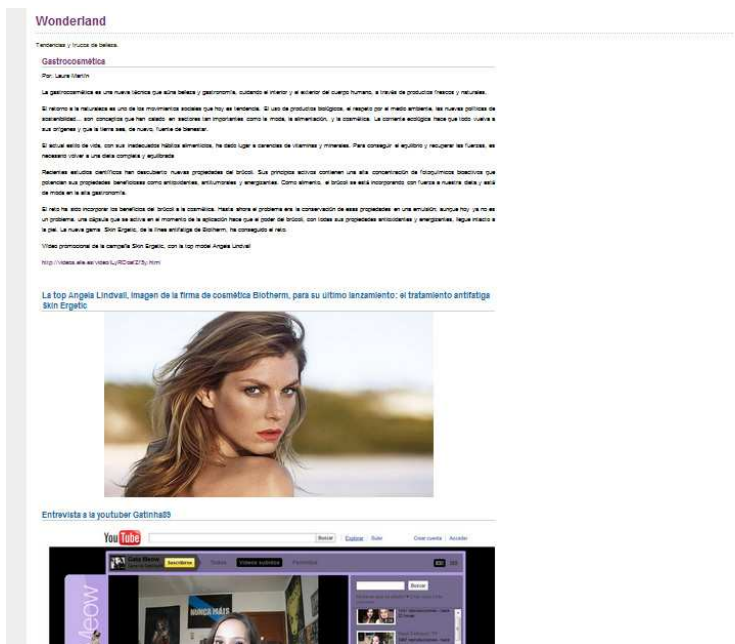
Wonderland

Tendencias y trucos de belleza.

Gastrocosmética

Por: Laura Martín

La gastrocosmética es una nueva técnica que aúna belleza y gastronomía, cuidando el interior y el exterior del cuerpo humano, a través de productos frescos y naturales.

El retorno a la naturaleza es uno de los movimientos sociales que hoy es tendencia. El uso de productos biológicos, el respeto por el medio ambiente, las nuevas políticas de sostenibilidad... son conceptos que han calado en sectores tan importantes como la moda, la alimentación, y la cosmética. La corriente ecológica hace que todo vuelva a sus orígenes y que la tierra sea, de nuevo, fuente de bienestar.

El actual estilo de vida, con sus inadecuados hábitos alimenticios, ha dado lugar a carencias de vitaminas y minerales. Para conseguir el equilibrio y recuperar las fuerzas, es necesario volver a una dieta completa y equilibrada.

Recientes estudios científicos han descubierto nuevas propiedades del brócoli. Sus principios activos contienen una alta concentración de fitoquímicos bioactivos que potencian sus propiedades beneficiosas como antioxidantes, antiluminares y energizantes. Como alimento, el brócoli se está incorporando con fuerza a nuestra dieta y está de moda en la alta gastronomía.

El reto ha sido incorporar los beneficios del brócoli a la cosmética. Hasta ahora el problema era la conservación de esas propiedades en una emulsión, aunque hoy ya no es un problema: una cápsula que se activa en el momento de la aplicación hace que el poder del brócoli, con todas sus propiedades antioxidantes y energizantes, llegue intacto a la piel. La nueva gama Skin Ergetic, de la línea antifatiga de Biotherm, ha conseguido el reto.

Vídeo promocional de la campaña Skin Ergetic, con la top model Angela Lindvall

http://videos.elle.es/video/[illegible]

La top Angela Lindvall, imagen de la firma de cosmética Biotherm, para su último lanzamiento: el tratamiento antifatiga Skin Ergetic

Entrevista a la youtuber Gatinha89

YouTube Buscar Explorar Subir Crear cuenta Acceder

Suscribirse Vídeos subidos Favoritos

Buscar

NUNCA MAIS

Meow